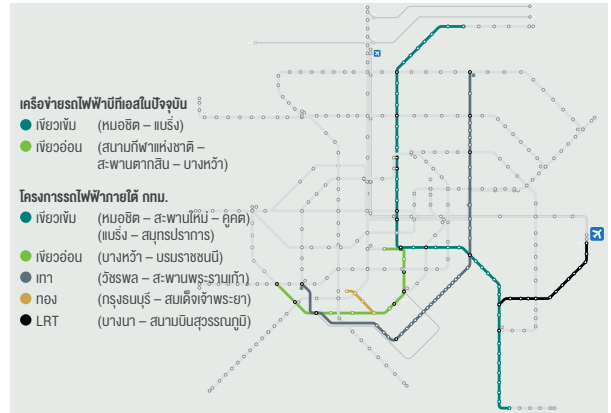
เครือข่ายรถไฟฟ้าบีทีเอสในปัจจุบัน

เขียวเข้ม (หมอชิต – แบริ่ง)

เขียวอ่อน (สนามกีฬาแห่งชาติ – สะพานตากสิน – บางหว้า)

โครงการรถไฟฟ้าภายใต้ กทม.

เขียวเข้ม (หมอชิต – สะพานใหม่ – คูคต) (แบริ่ง – สมุทรปราการ)

เขียวอ่อน (บางหว้า – บรมราชชนนี)

เทา (วัชรพล – สะพานพระรามเก้า)

ทอง (กรุงธนบุรี – สมเด็จเจ้าพระยา)

LRT (บางนา – สนามบินสุวรรณภูมิ)